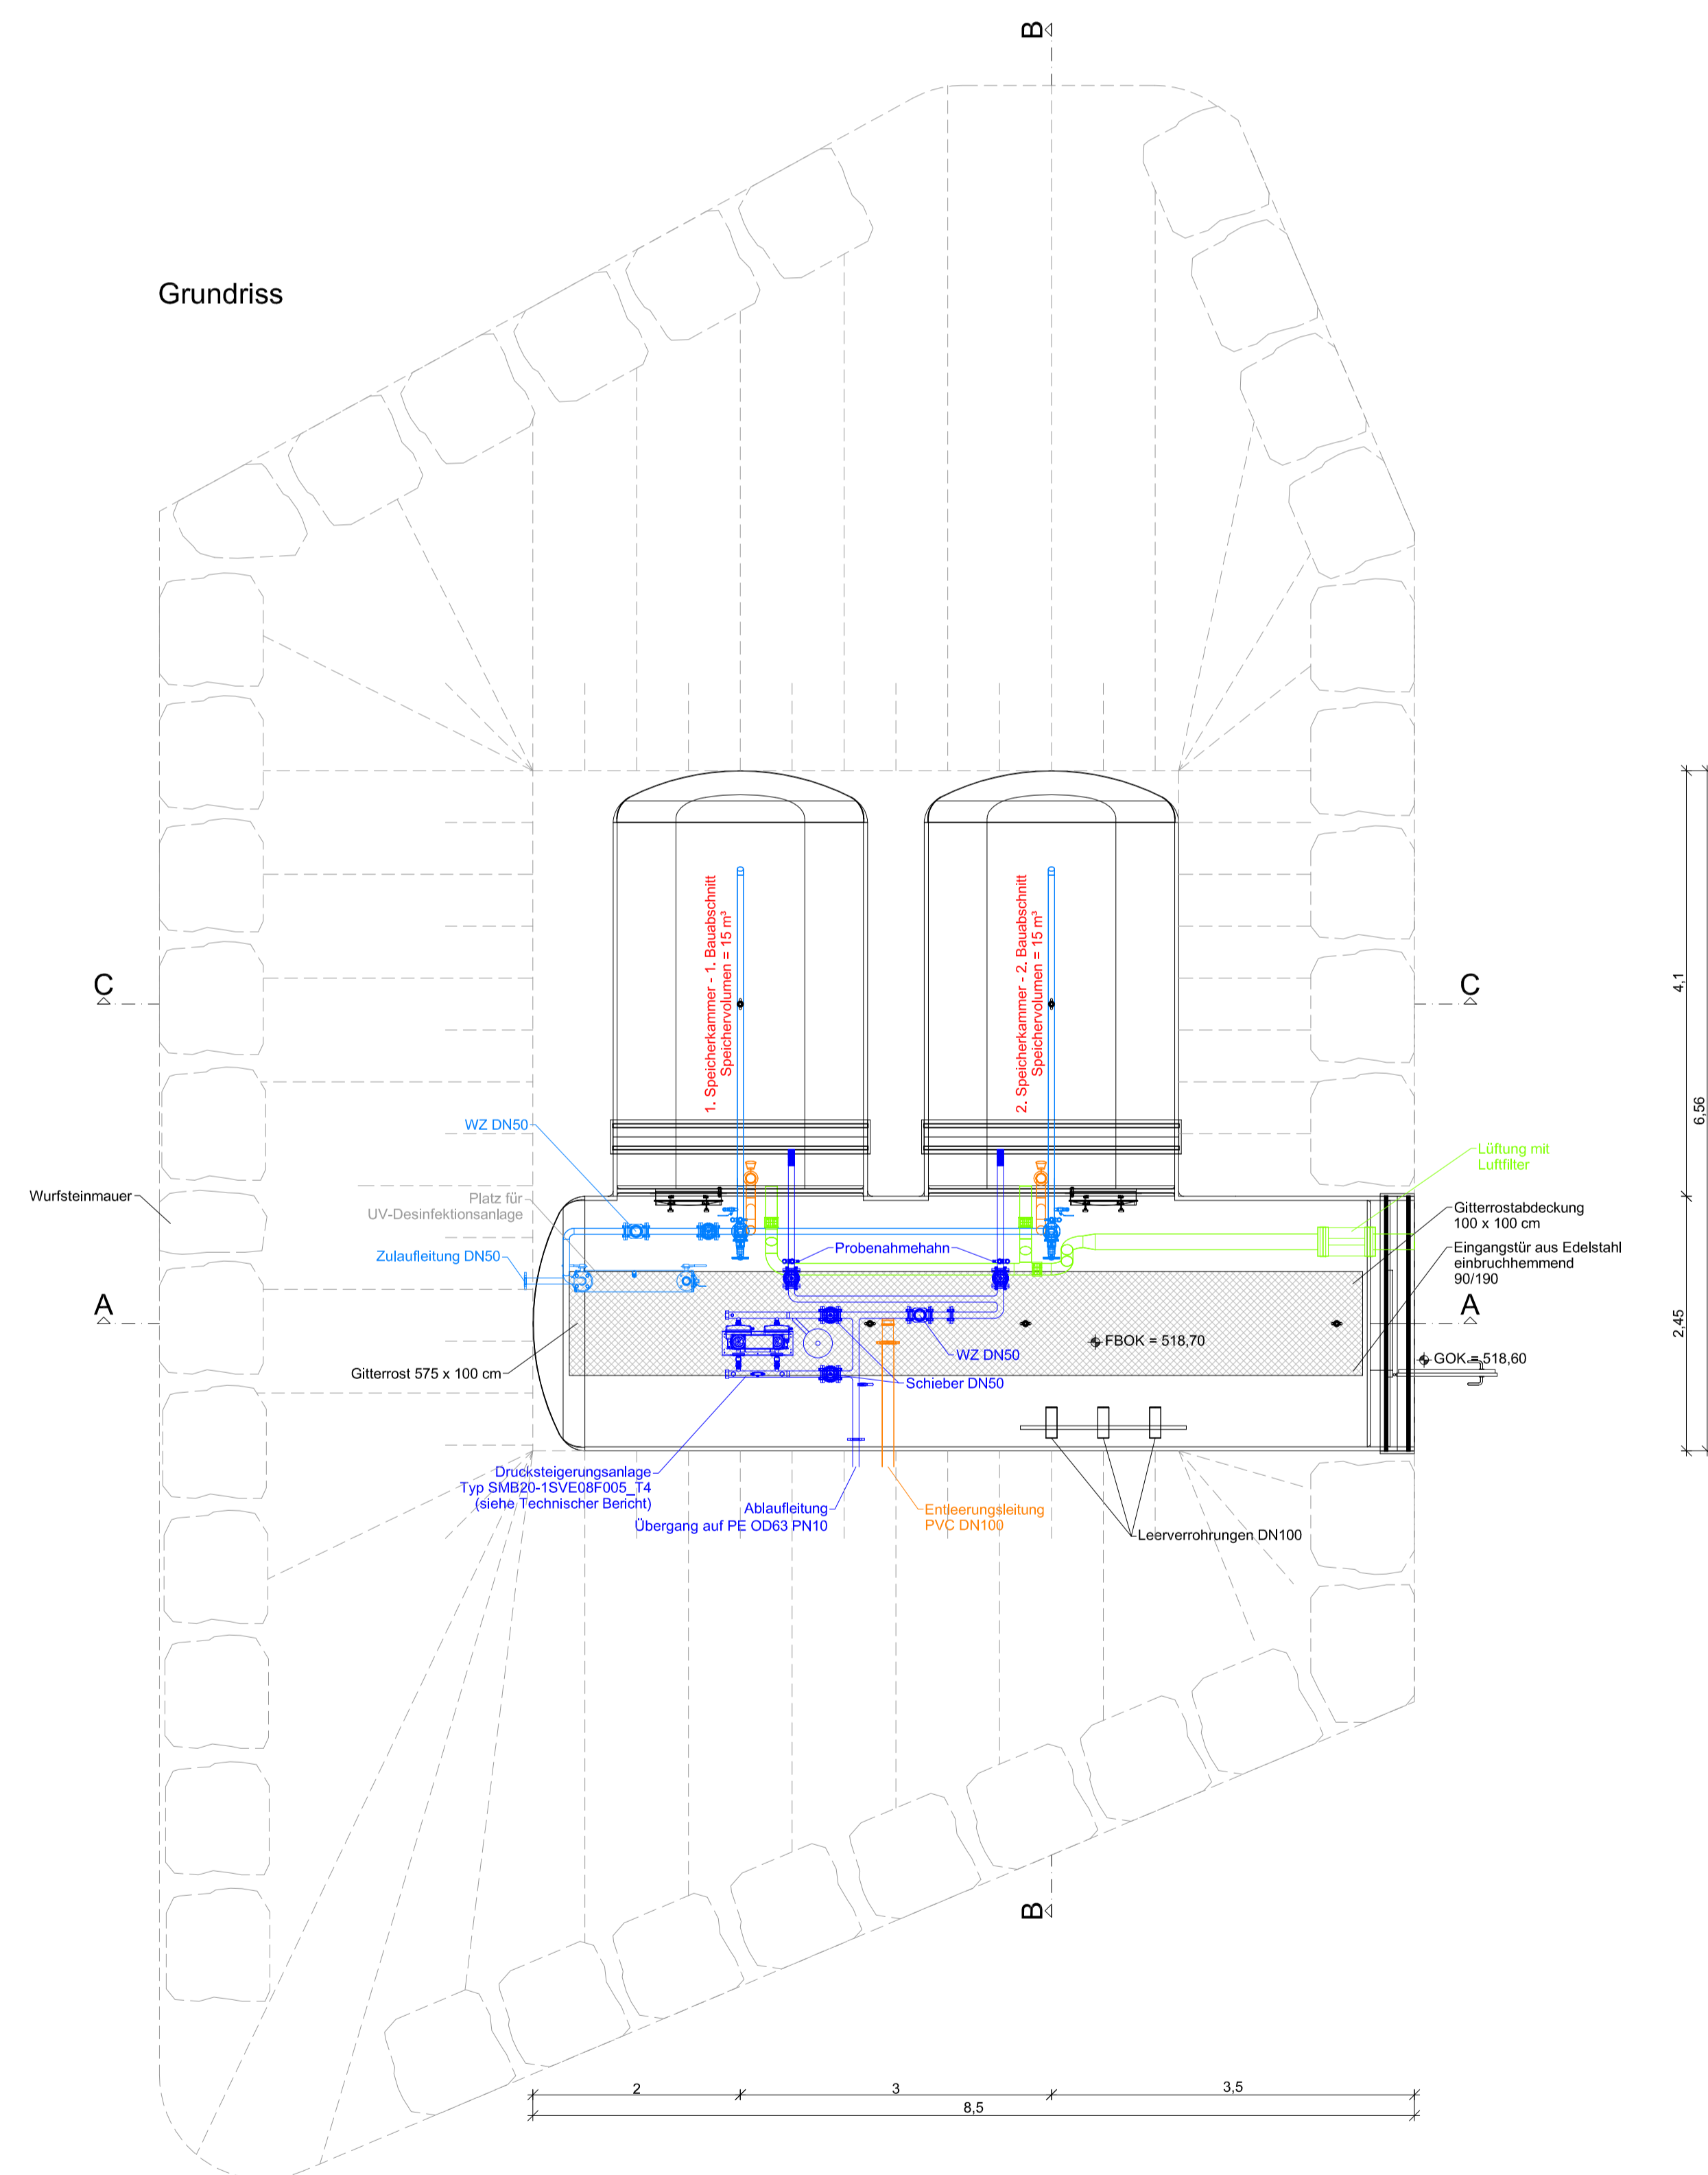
B

Grundriss

1. Speicherkammer - 1. Bauabschnitt
Speichervolumen = 15 m³

2. Speicherkammer - 2. Bauabschnitt
Speichervolumen = 15 m³

C

C

4,1

6,56

2,45

WZ DN50

Lüftung mit
Luftfilter

Wurfsteinmauer

Platz für
UV-Desinfektionsanlage

Gitterrostabdeckung
100 x 100 cm

Zulaufleitung DN50

Probenahmehahn

Eingangstür aus Edelstahl
einbruchhemmend
90/190

A

A

FBOK = 518,70

Gitterrost 575 x 100 cm

WZ DN50

GOK = 518,60

Schieber DN50

Drucksteigerungsanlage
Typ SMB20-1SVE08F005_T4
(siehe Technischer Bericht)

Ablaufleitung
Übergang auf PE OD63 PN10

Entleerungsleitung
PVC DN100

Leerverrohrungen DN100

B

2

3

3,5

8,5